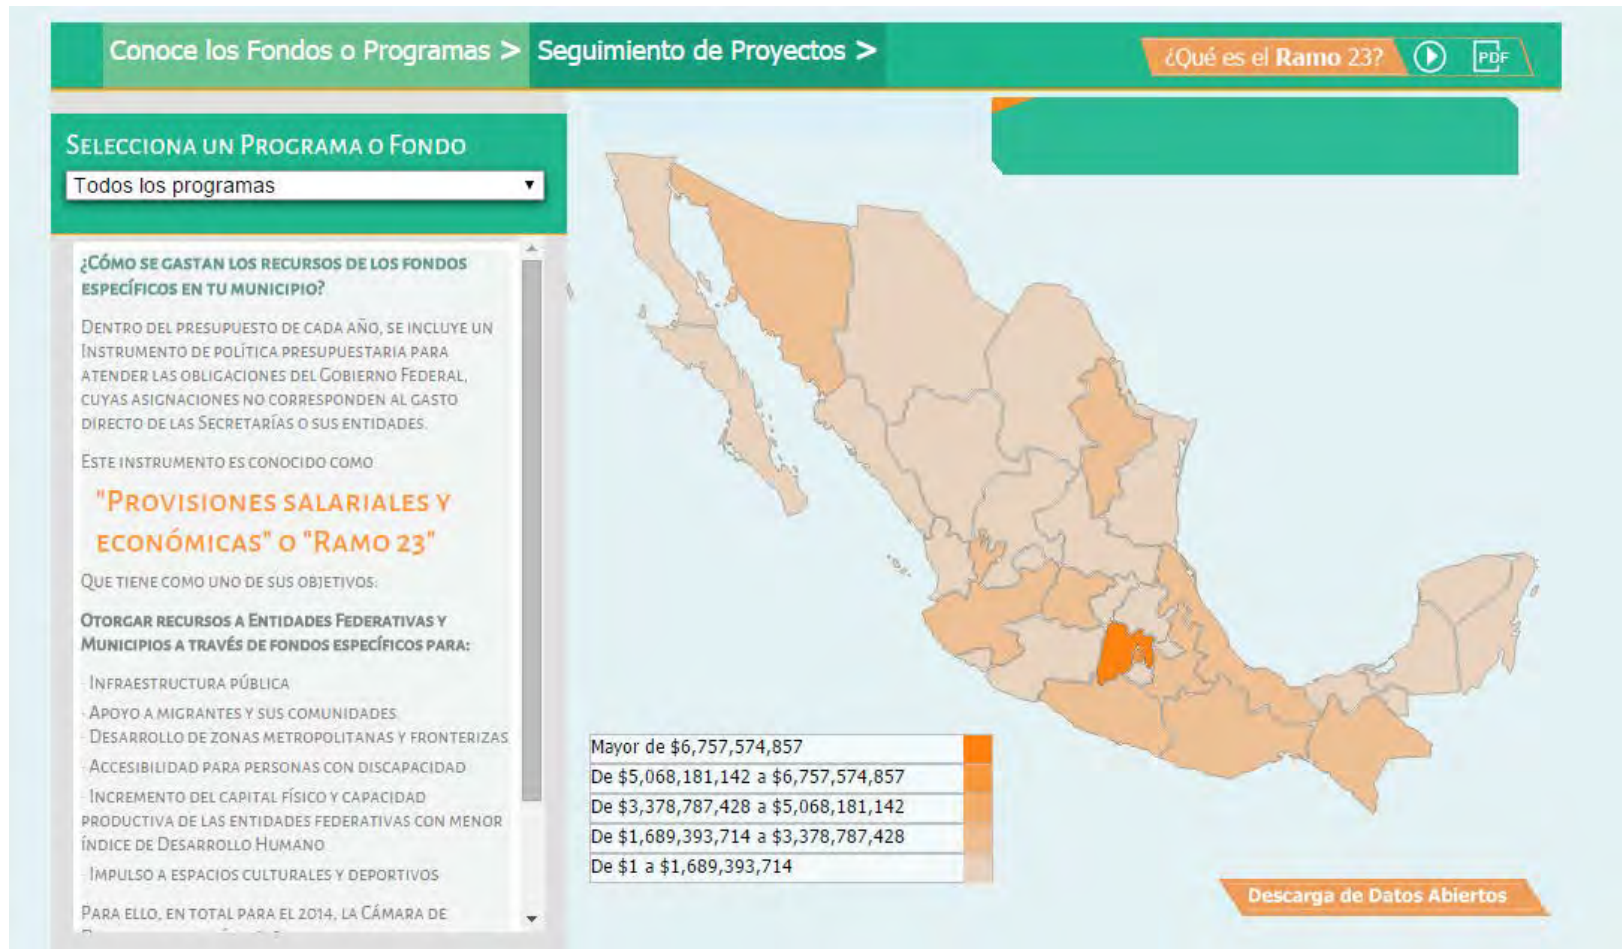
Conoce los Fondos o Programas > Seguimiento de Proyectos >

¿Qué es el Ramo 23? PDF

Selecciona un Programa o Fondo

Todos los programas

¿Cómo se gastan los recursos de los fondos específicos en tu municipio?

Dentro del presupuesto de cada año, se incluye un Instrumento de política presupuestaria para atender las obligaciones del Gobierno Federal, cuyas asignaciones no corresponden al gasto directo de las Secretarías o sus entidades.

Este instrumento es conocido como

"Provisiones salariales y económicas" o "Ramo 23"

Que tiene como uno de sus objetivos:

Otorgar recursos a Entidades Federativas y Municipios a través de fondos específicos para:

· Infraestructura pública

· Apoyo a migrantes y sus comunidades

· Desarrollo de zonas metropolitanas y fronterizas

· Accesibilidad para personas con discapacidad

· Incremento del capital físico y capacidad productiva de las entidades federativas con menor índice de Desarrollo Humano

· Impulso a espacios culturales y deportivos

Para ello, en total para el 2014, la Cámara de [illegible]

| Mayor de $6,757,574,857 |
|---|
| De $5,068,181,142 a $6,757,574,857 |
| De $3,378,787,428 a $5,068,181,142 |
| De $1,689,393,714 a $3,378,787,428 |
| De $1 a $1,689,393,714 |

Descarga de Datos Abiertos